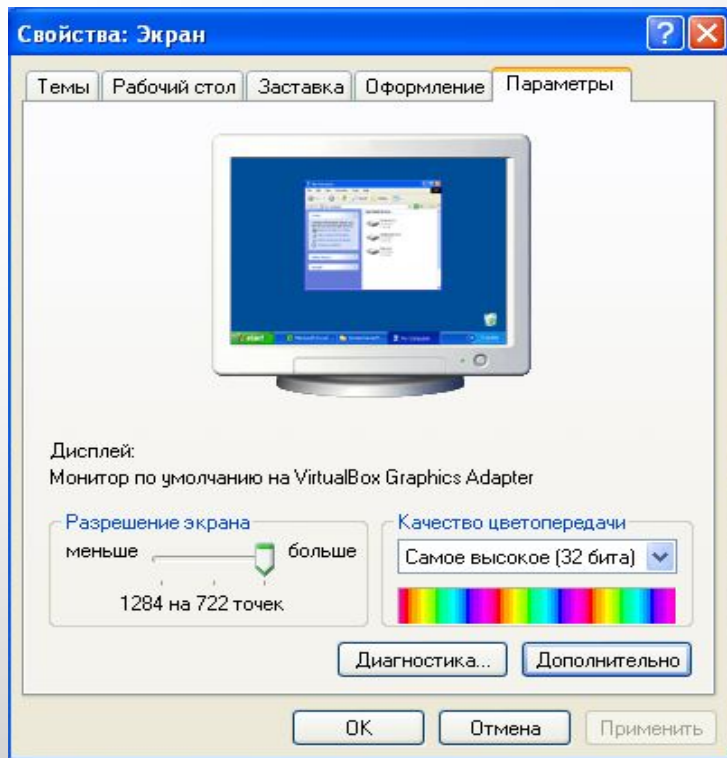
Свойства: Экран

Темы | Рабочий стол | Заставка | Оформление | Параметры

Дисплей:
Монитор по умолчанию на VirtualBox Graphics Adapter

Разрешение экрана
меньше больше
1284 на 722 точек

Качество цветопередачи
Самое высокое (32 бита)

Диагностика...
Дополнительно

OK
Отмена
Применить